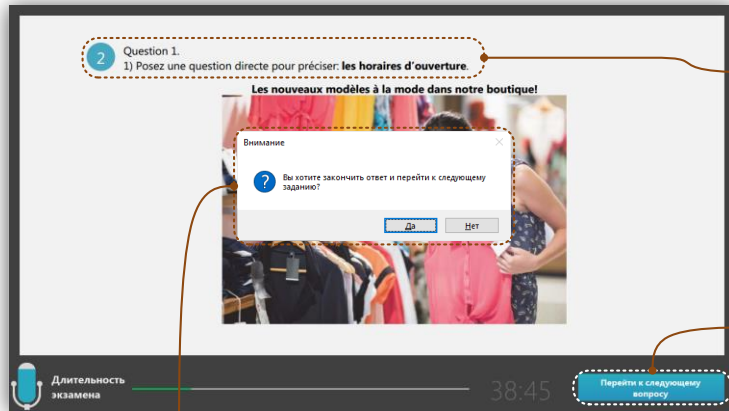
2

Question 1.

1) Posez une question directe pour préciser: **les horaires d'ouverture**.

Les nouveaux modèles à la mode dans notre boutique!

Внимание

Вы хотите закончить ответ и перейти к следующему заданию?

Да

Нет

Длительность экзамена

38:45

Перейти к следующему вопросу